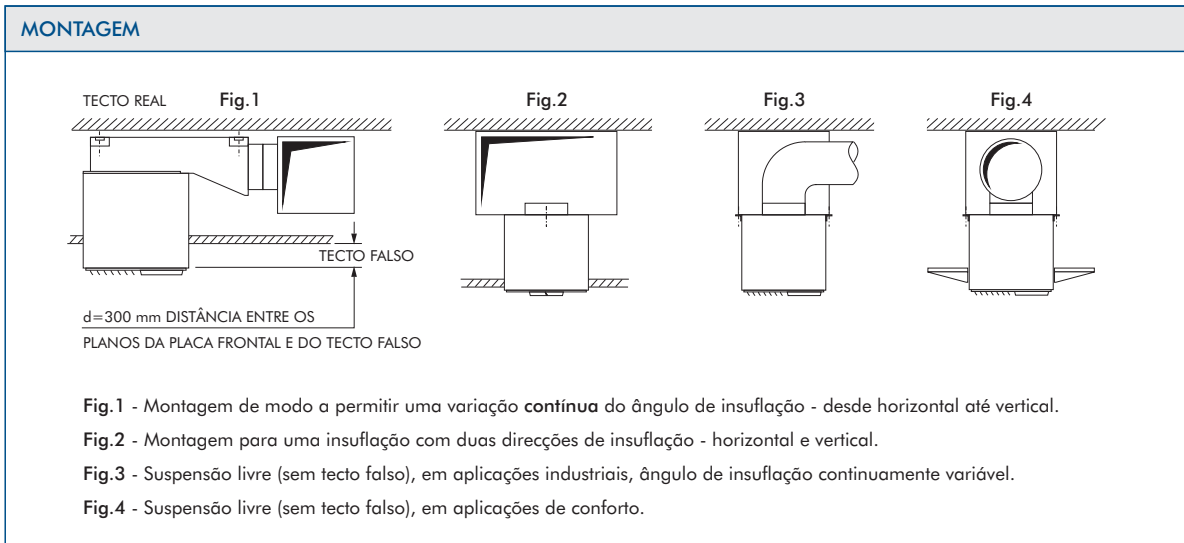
MONTAGEM

TECTO REAL Fig.1

Fig.2

Fig.3

Fig.4

TECTO FALSO

d=300 mm DISTÂNCIA ENTRE OS PLANOS DA PLACA FRONTAL E DO TECTO FALSO

Fig.1 - Montagem de modo a permitir uma variação contínua do ângulo de insuflação - desde horizontal até vertical.

Fig.2 - Montagem para uma insuflação com duas direcções de insuflação - horizontal e vertical.

Fig.3 - Suspensão livre (sem tecto falso), em aplicações industriais, ângulo de insuflação continuamente variável.

Fig.4 - Suspensão livre (sem tecto falso), em aplicações de conforto.